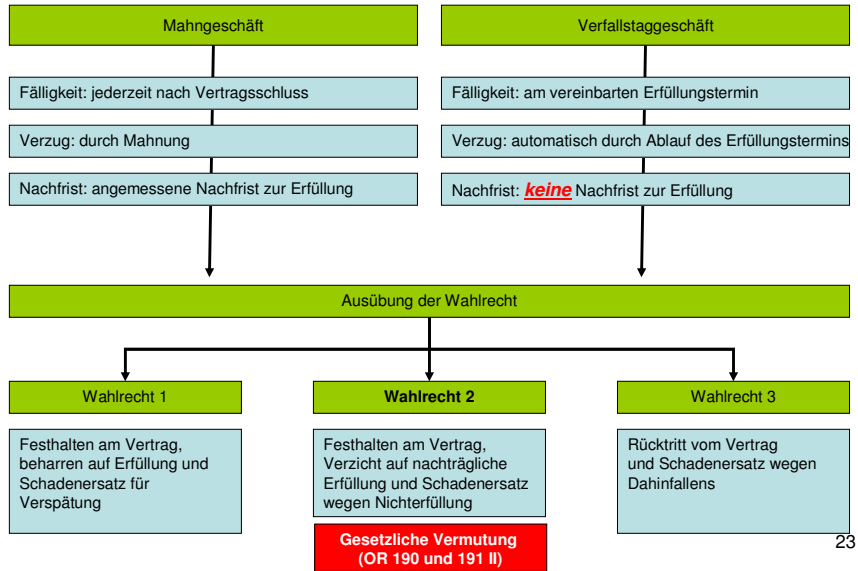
Mahngeschäft

Fälligkeit: jederzeit nach Vertragsschluss

Verzug: durch Mahnung

Nachfrist: angemessene Nachfrist zur Erfüllung

Verfallstaggeschäft

Fälligkeit: am vereinbarten Erfüllungstermin

Verzug: automatisch durch Ablauf des Erfüllungstermins

Nachfrist: **keine** Nachfrist zur Erfüllung

Ausübung der Wahlrecht

Wahlrecht 1

Festhalten am Vertrag, beharren auf Erfüllung und Schadenersatz für Verspätung

Wahlrecht 2

Festhalten am Vertrag, Verzicht auf nachträgliche Erfüllung und Schadenersatz wegen Nichterfüllung

Gesetzliche Vermutung (OR 190 und 191 II)

Wahlrecht 3

Rücktritt vom Vertrag und Schadenersatz wegen Dahinfallens

23